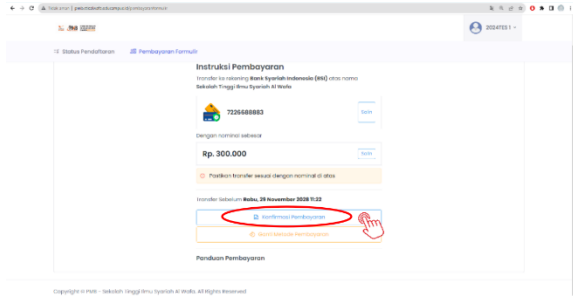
Tidak aman | pmb.stisalwafa.ac.id/pembayaranformulir

2024722 1

Status Pendaftaran

Pembayaran Formulir

Instruksi Pembayaran

Transfer ke rekening Bank Syariah Indonesia (BSI) atas nama Sekolah Tinggi Ilmu Syariah Al Wafa

7226688883

Salin

Dengan nominal sebesar

Rp. 300.000

Salin

Pastikan transfer sesuai dengan nominal di atas

Transfer Sebelum Rabu, 29 November 2023 11:22

Konfirmasi Pembayaran

Ganti Metode Pembayaran

Panduan Pembayaran

Copyright © PMB - Sekolah Tinggi Ilmu Syariah Al Wafa. All Rights Reserved